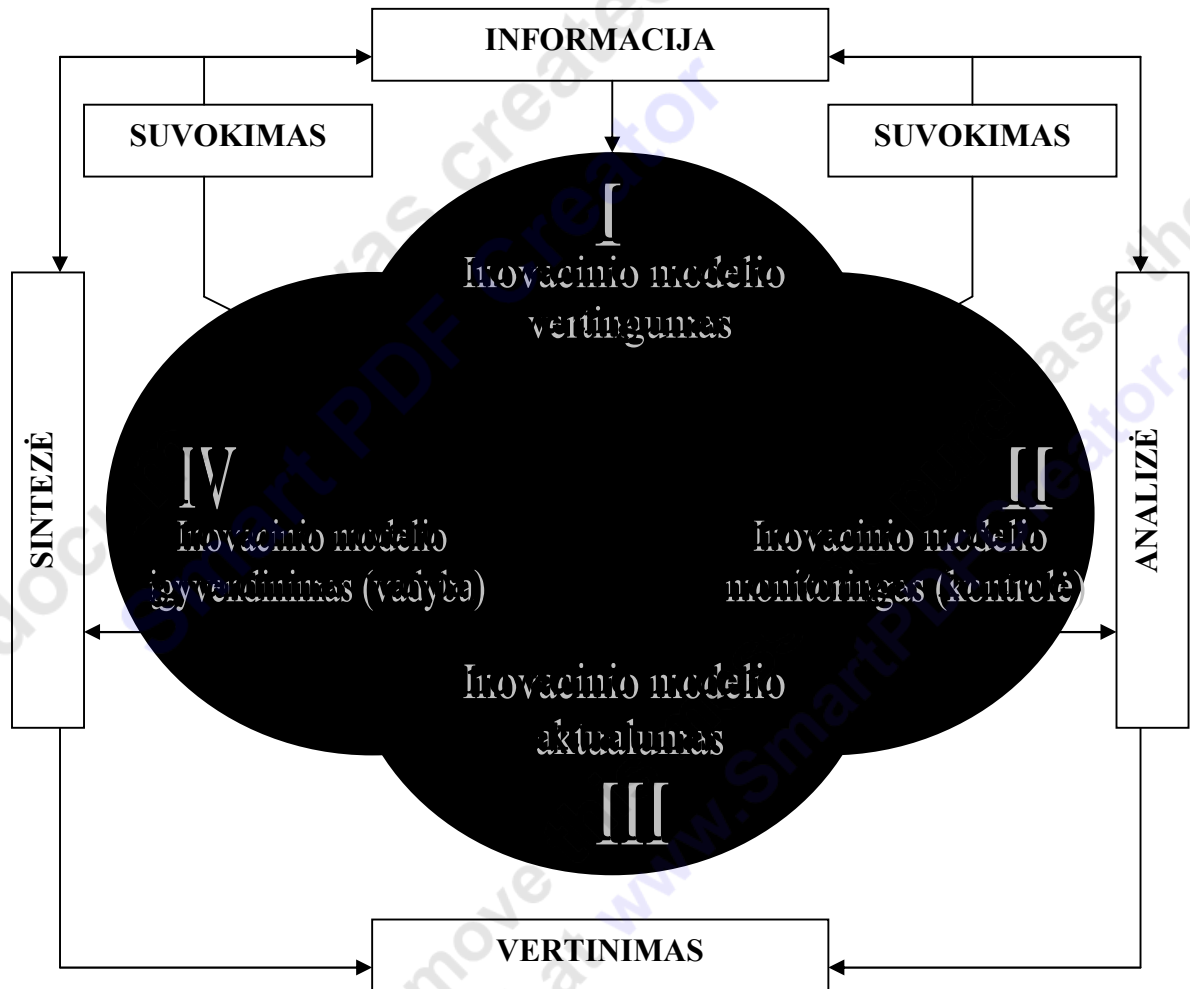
INFORMACIJA

SUVOKIMAS

SUVOKIMAS

I

Inovacinio modelio vertingumas

SINTEZĖ

ANALIZĖ

IV

Inovacinio modelio įgyvendinimas (vadyba)

II

Inovacinio modelio monitoringas (kontrolė)

Inovacinio modelio aktualumas

III

VERTINIMAS